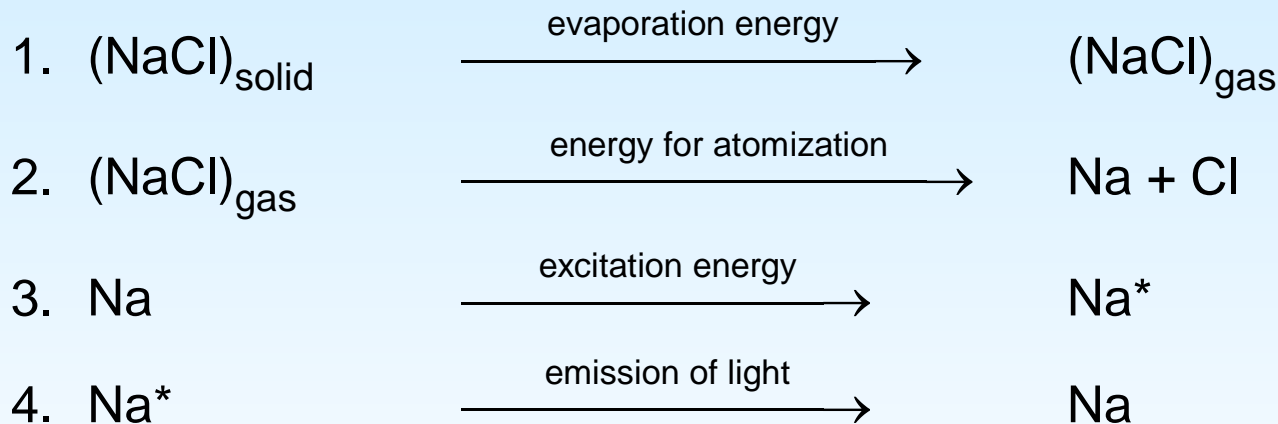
1. $(NaCl)_{solid} \xrightarrow{\text{evaporation energy}} (NaCl)_{gas}$

2. $(NaCl)_{gas} \xrightarrow{\text{energy for atomization}} Na + Cl$

3. $Na \xrightarrow{\text{excitation energy}} Na^*$

4. $Na^* \xrightarrow{\text{emission of light}} Na$